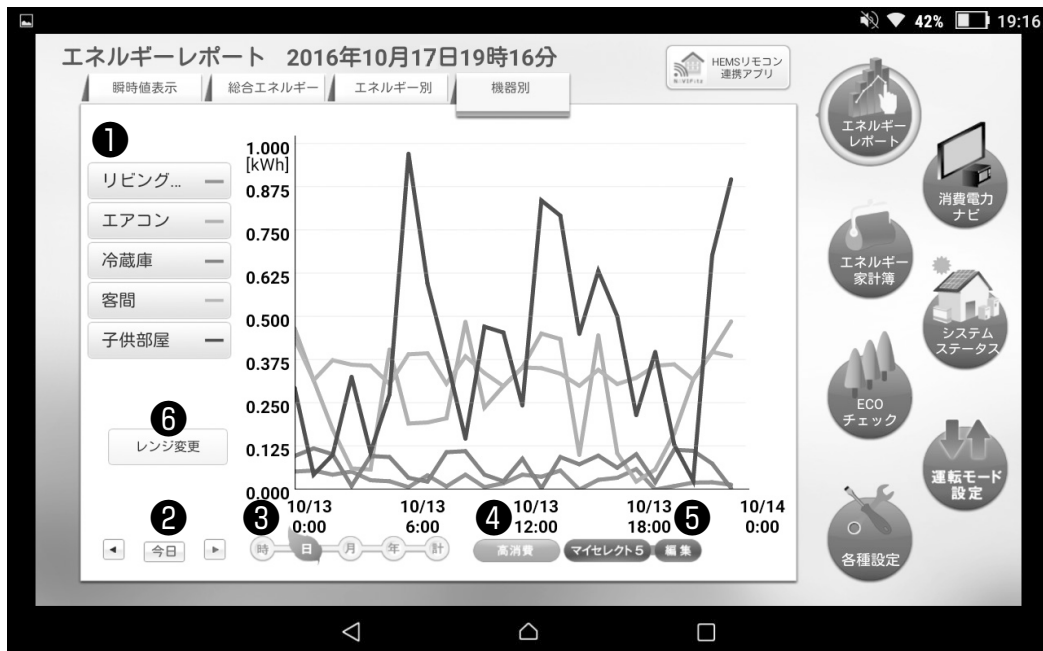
42% 19:16

エネルギーレポート 2016年10月17日19時16分

HEMSリモコン連携アプリ

瞬時値表示 | 総合エネルギー | エネルギー別 | 機器別

❶

リビング...
エアコン
冷蔵庫
客間
子供部屋

❻
レンジ変更

1.000
[kWh]
0.875
0.750
0.625
0.500
0.375
0.250
0.125
0.000

10/13 0:00 | 10/13 6:00 | 10/13 12:00 | 10/13 18:00 | 10/14 0:00

❷ ◀ 今日 ▶
❸ 時 日 月 年 計
❹ 高消費
マイセレクト5
❺ 編集

エネルギーレポート
消費電力ナビ
エネルギー家計簿
システムステータス
ECOチェック
運転モード設定
各種設定